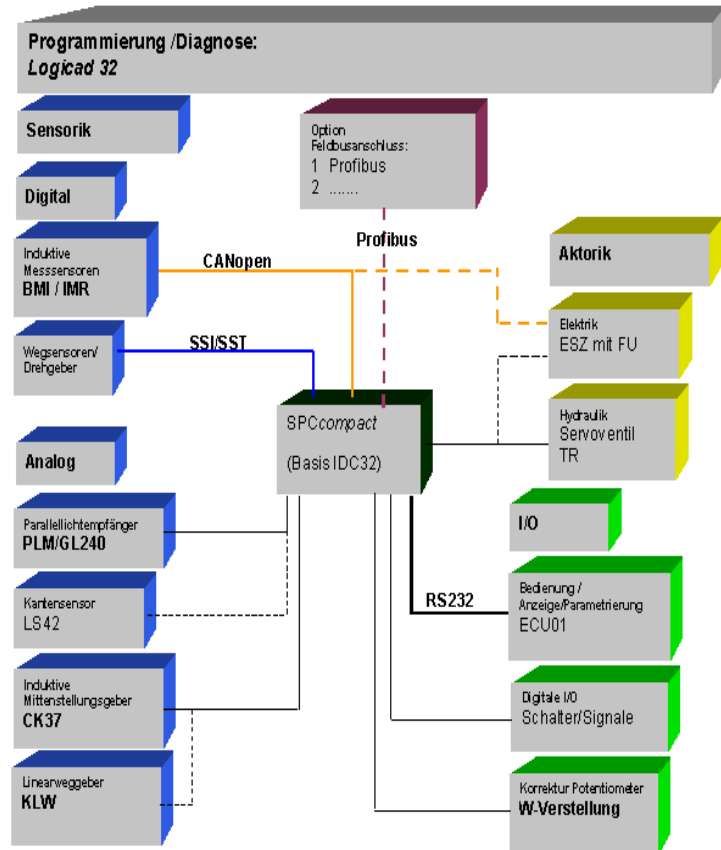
Programmierung /Diagnose:
Logicad 32

Sensorik

Digital

Induktive Messsensoren
BMI / IMR

Wegsensoren/ Drehgeber

Analog

Parallellichtempfänger
PLM/GL240

Kantensensor
LS42

Induktive Mittenstellungsgeber
CK37

Linearweggeber
KLW

Option Feldbusanschluss:
1 Profibus
2 .......

Profibus

CANopen

SSI/SST

SPCcompact
(Basis IDC32)

RS232

Aktorik

Elektrik
ESZ mit FU

Hydraulik
Servoventil
TR

I/O

Bedienung / Anzeige/Parametrierung
ECU01

Digitale I/O
Schalter/Signale

Korrektur Potentiometer
W-Verstellung